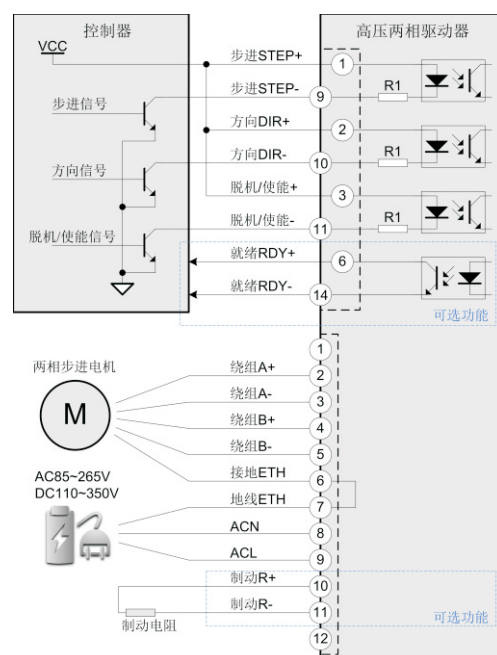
控制器

VCC

步进信号

方向信号

脱机/使能信号

高压两相驱动器

步进STEP+ 1

步进STEP- 9

R1

方向DIR+ 2

方向DIR- 10

R1

脱机/使能+ 3

脱机/使能- 11

R1

就绪RDY+ 6

就绪RDY- 14

可选功能

两相步进电机

M

1

绕组A+ 2

绕组A- 3

绕组B+ 4

绕组B- 5

接地ETH 6

AC85~265V
DC110~350V

地线ETH 7

ACN 8

ACL 9

制动R+ 10

制动R- 11

制动电阻

可选功能

12